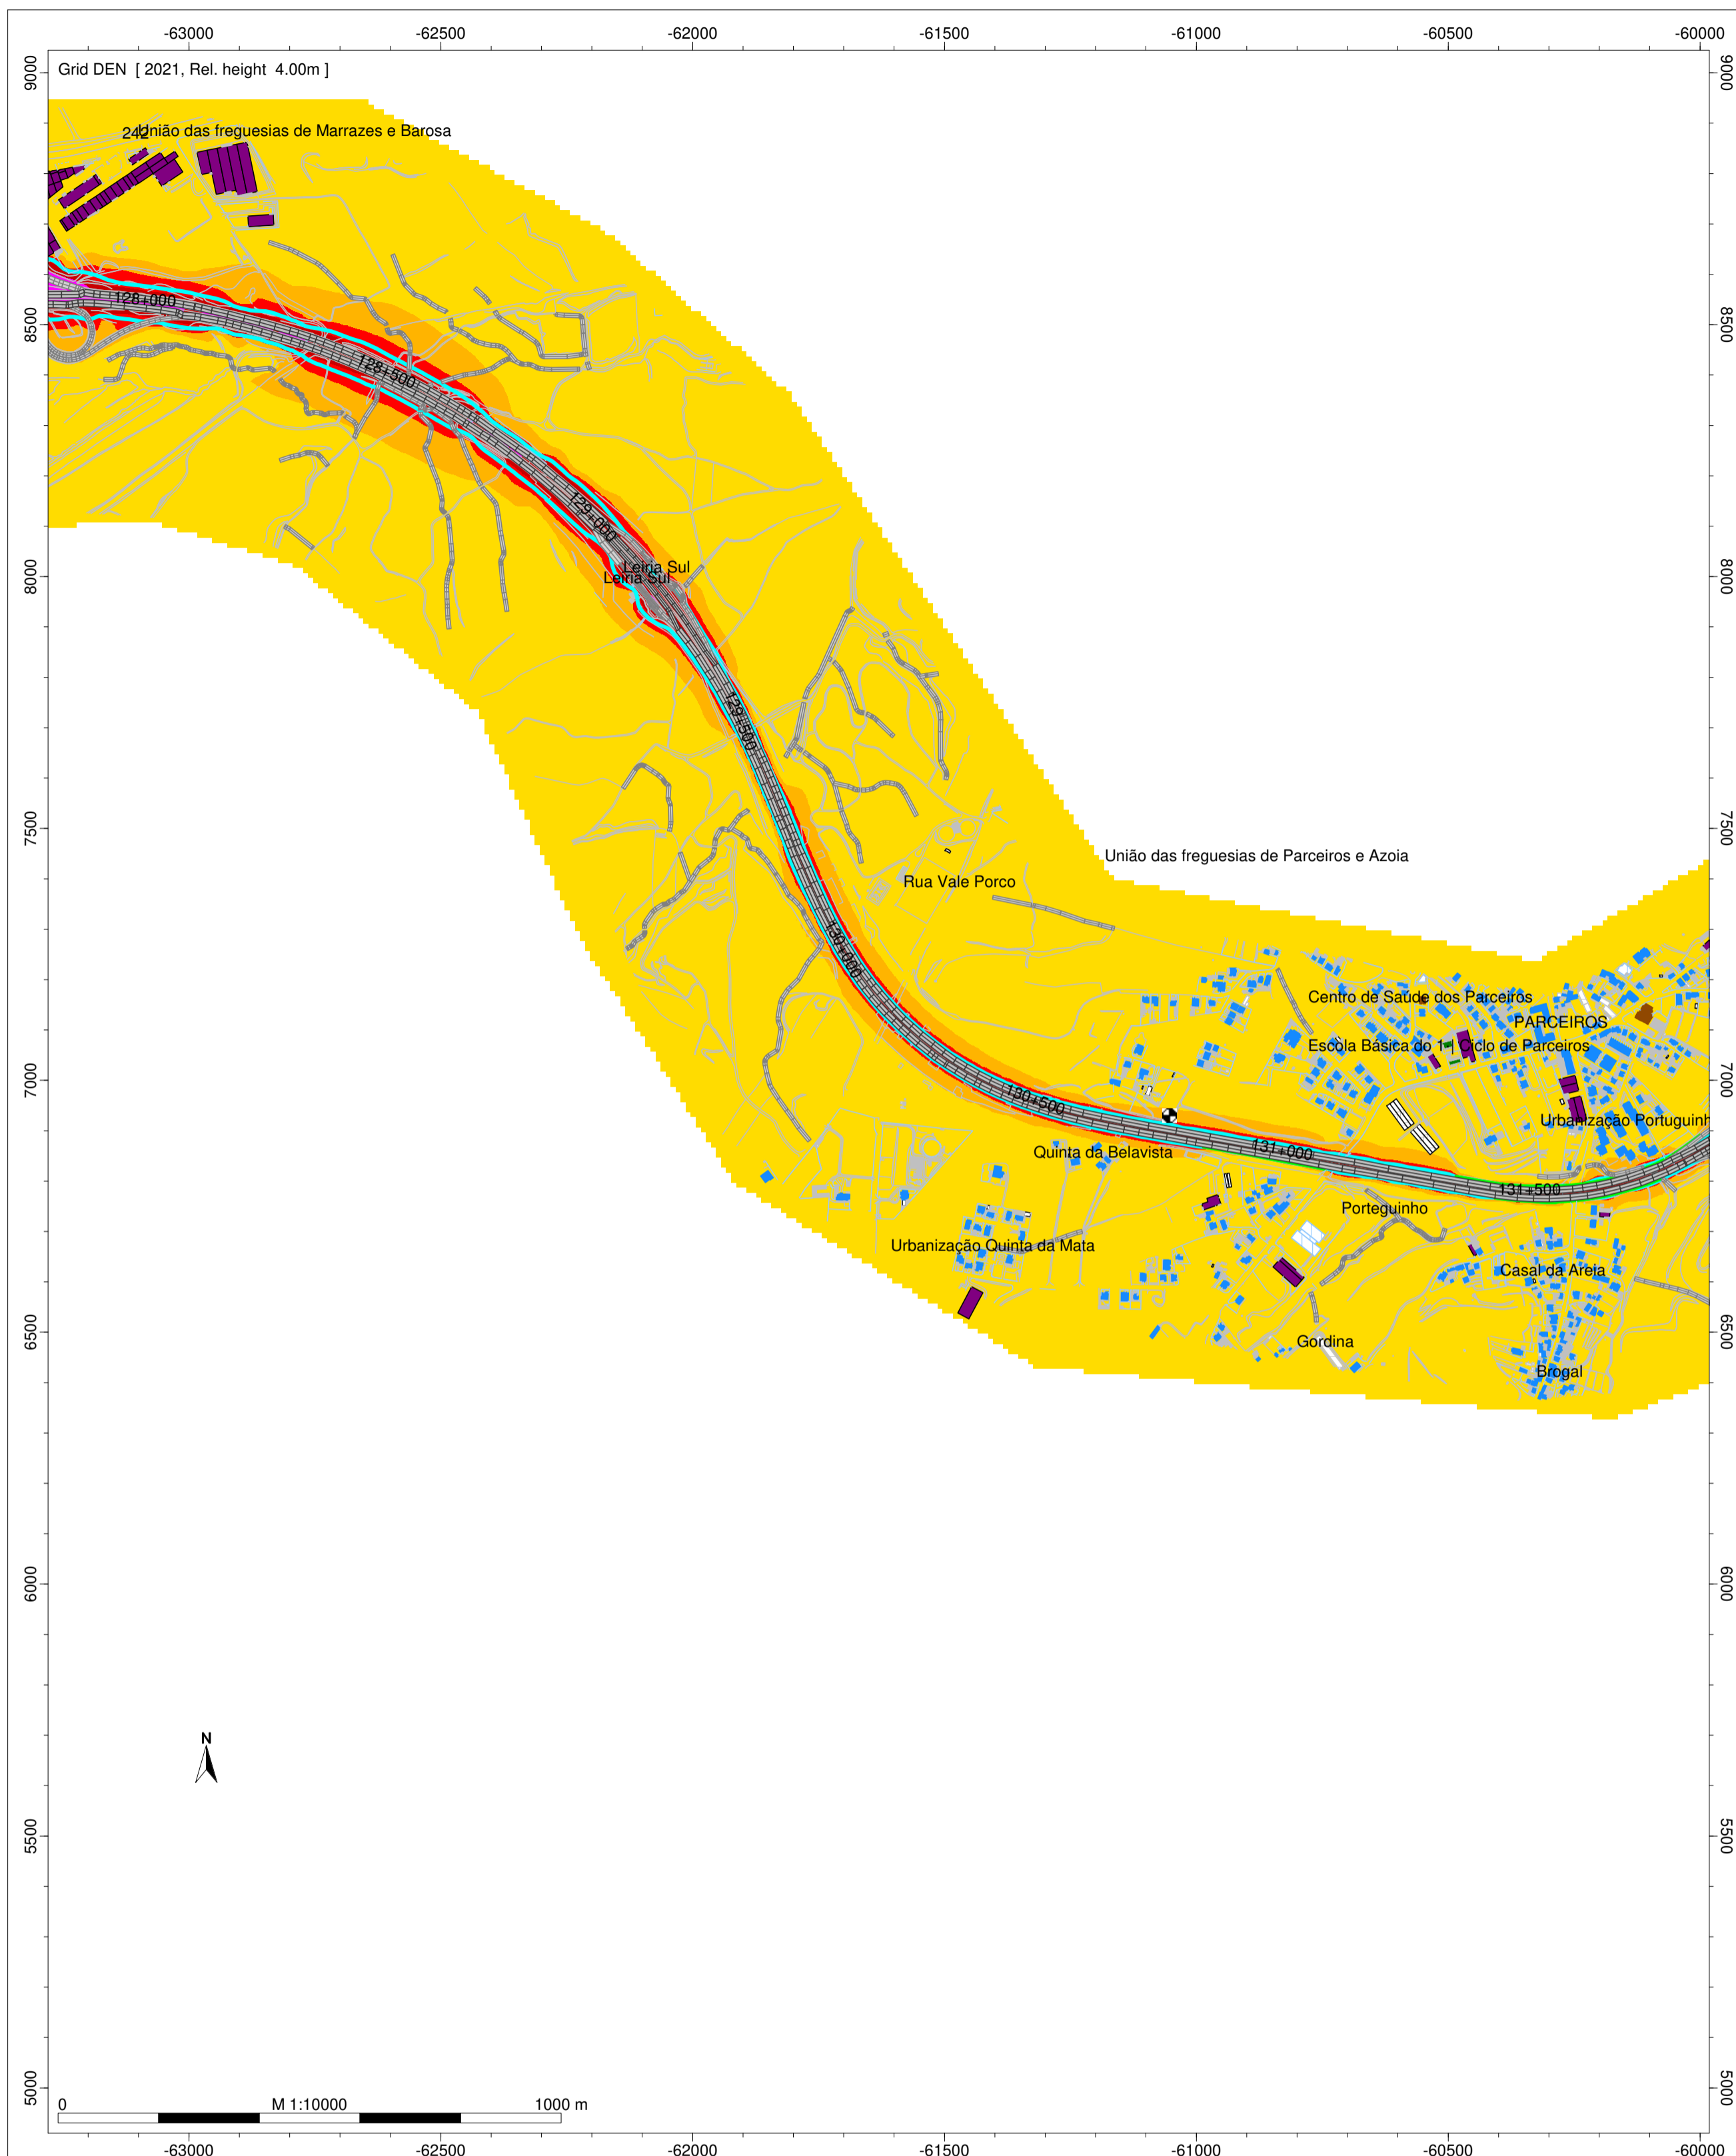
-63000 -62500 -62000 -61500 -61000 -60500 -60000

Grid DEN [ 2021, Rel. height 4.00m ]

9000 8500 8000 7500 7000 6500 6000 5500 5000

242 União das freguesias de Marrazes e Barosa

128+000

128+500

129+000

Leiria Sul
Leiria Sul

129+500

União das freguesias de Parceiros e Azoia

Rua Vale Porco

130+000

Centro de Saúde dos Parceiros

PARCEIROS

Escola Básica do 1.º Ciclo de Parceiros

130+500

Urbanização Portuguinh

Quinta da Belavista

131+000

131+500

Porteguinho

Urbanização Quinta da Mata

Casal da Areia

Gordina

Brogal

N

0 M 1:10000 1000 m

-63000 -62500 -62000 -61500 -61000 -60500 -60000